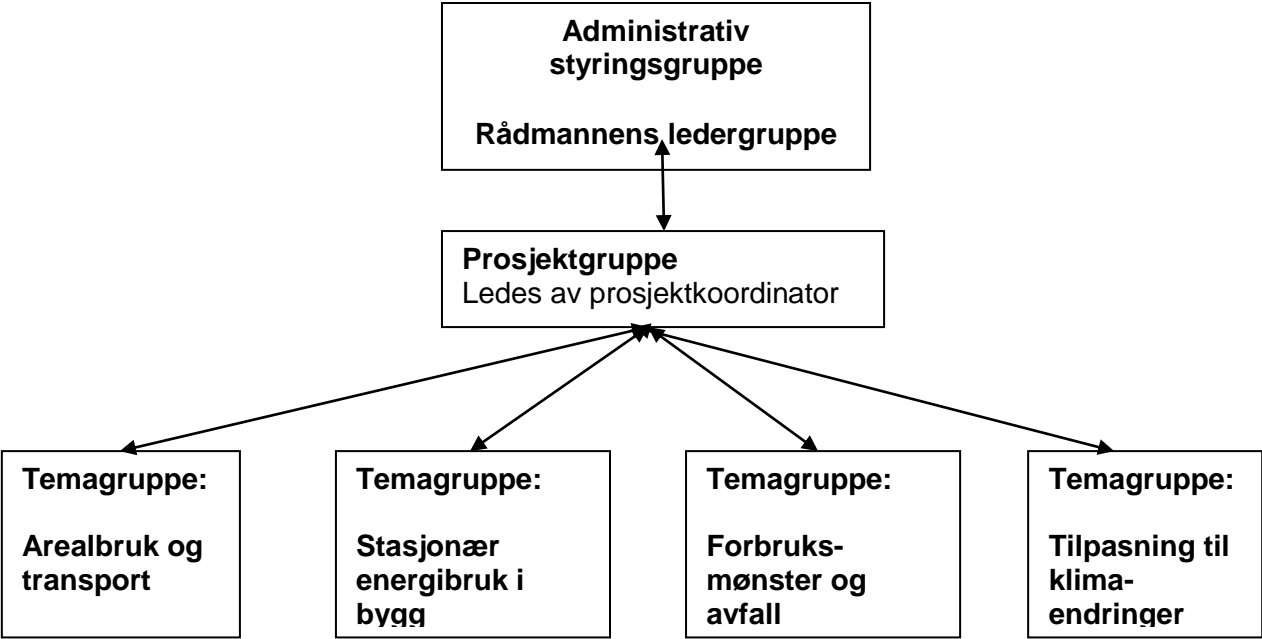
Administrativ styringsgruppe

Rådmannens ledergruppe

Prosjektgruppe
Ledes av prosjektkoordinator

Temagruppe:

Arealbruk og transport

Temagruppe:

Stasjonær energibruk i bygg

Temagruppe:

Forbruksmønster og avfall

Temagruppe:

Tilpasning til klimaendringer